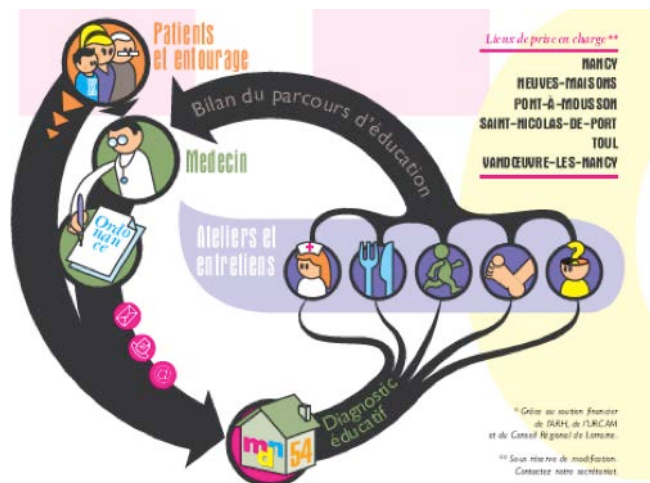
Patients et entourage

Bilan du parcours d'éducation

Medecin

Ordo nan ce

Ateliers et entretiens

Diagnostic éducatif

mdn 54

Lieux de prise en charge**

NANCY
NEUVES-MAISONS
PONT-À-MOUSSON
SAINT-NICOLAS-DE-PORT
TOUL
VANDŒUVRE-LES-NANCY

* Grâce au soutien financier de l'ARH, de l'URCAM et du Conseil Régional de Lorraine.

** Sous réserve de modification. Contactez notre secrétariat.